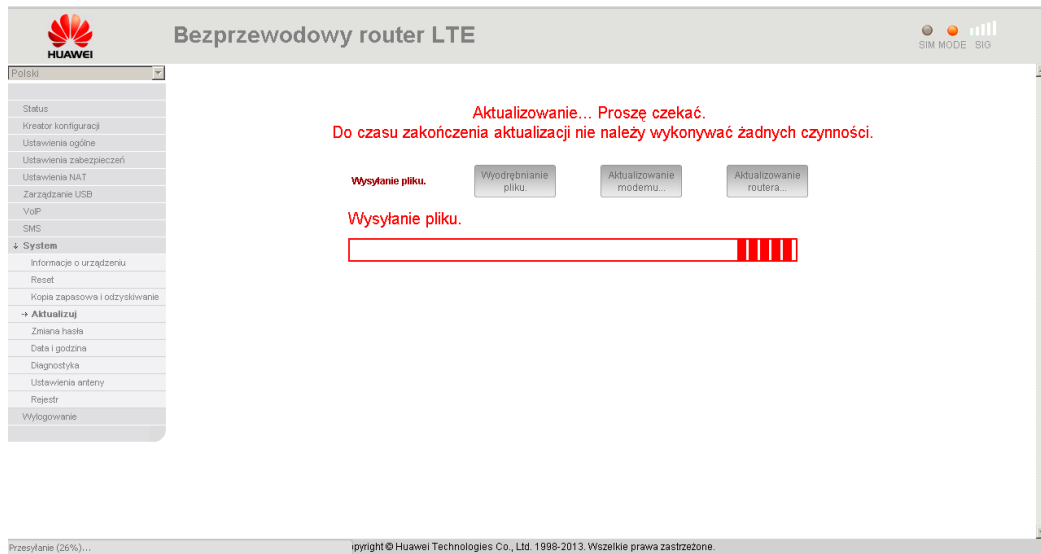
HUAWEI

Bezprzewodowy router LTE

SIM MODE SIG

Polski

Status
Kreator konfiguracji
Ustawienia ogólne
Ustawienia zabezpieczeń
Ustawienia NAT
Zarządzanie USB
VoIP
SMS
↓ System
Informacje o urządzeniu
Reset
Kopia zapasowa i odzyskiwanie
→ Aktualizuj
Zmiana hasła
Data i godzina
Diagnostyka
Ustawienia anteny
Rejestr
Wylogowanie

Aktualizowanie... Proszę czekać.
Do czasu zakończenia aktualizacji nie należy wykonywać żadnych czynności.

Wysyłanie pliku.

Wyodrębnianie pliku.

Aktualizowanie modemu...

Aktualizowanie routera...

Wysyłanie pliku.

Przesyłanie (26%)...

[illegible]pyright © Huawei Technologies Co., Ltd. 1998-2013. Wszelkie prawa zastrzeżone.